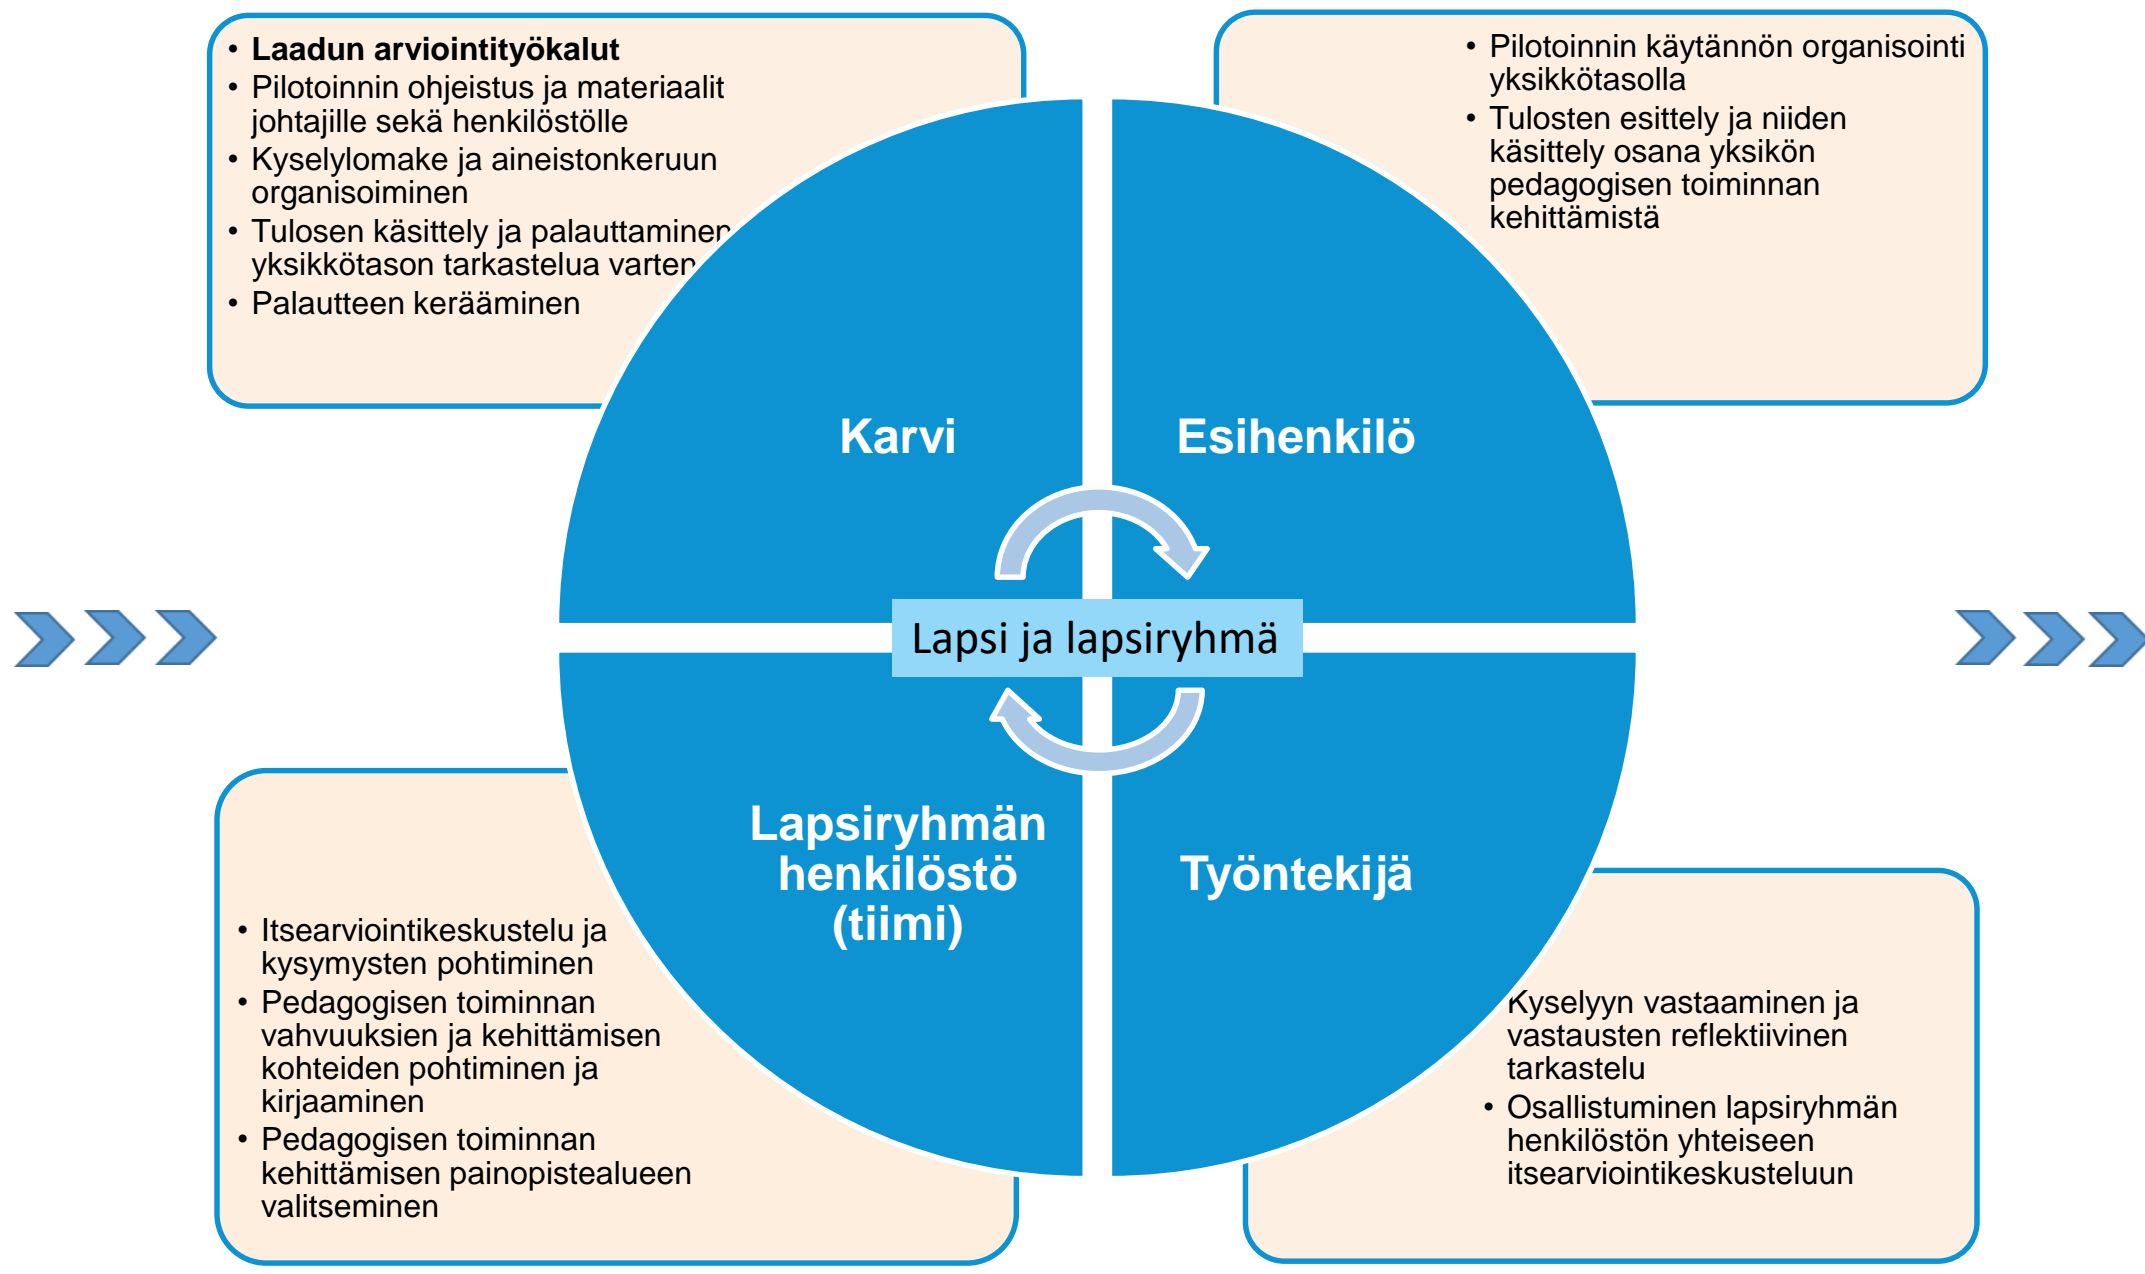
• **Laadun arviointityökalut**
• Pilotoinnin ohjeistus ja materiaalit johtajille sekä henkilöstölle
• Kyselylomake ja aineistonkeruun organisoiminen
• Tulosen käsittely ja palauttaminen yksikkötason tarkastelua varten
• Palautteen kerääminen

• Pilotoinnin käytännön organisointi yksikkötasolla
• Tulosten esittely ja niiden käsittely osana yksikön pedagogisen toiminnan kehittämistä

Karvi

Esihenkilö

Lapsi ja lapsiryhmä

Lapsiryhmän henkilöstö (tiimi)

Työntekijä

• Itsearviointikeskustelu ja kysymysten pohtiminen
• Pedagogisen toiminnan vahvuuksien ja kehittämisen kohteiden pohtiminen ja kirjaaminen
• Pedagogisen toiminnan kehittämisen painopistealueen valitseminen

Kyselyyn vastaaminen ja vastausten reflektiivinen tarkastelu
• Osallistuminen lapsiryhmän henkilöstön yhteiseen itsearviointikeskusteluun